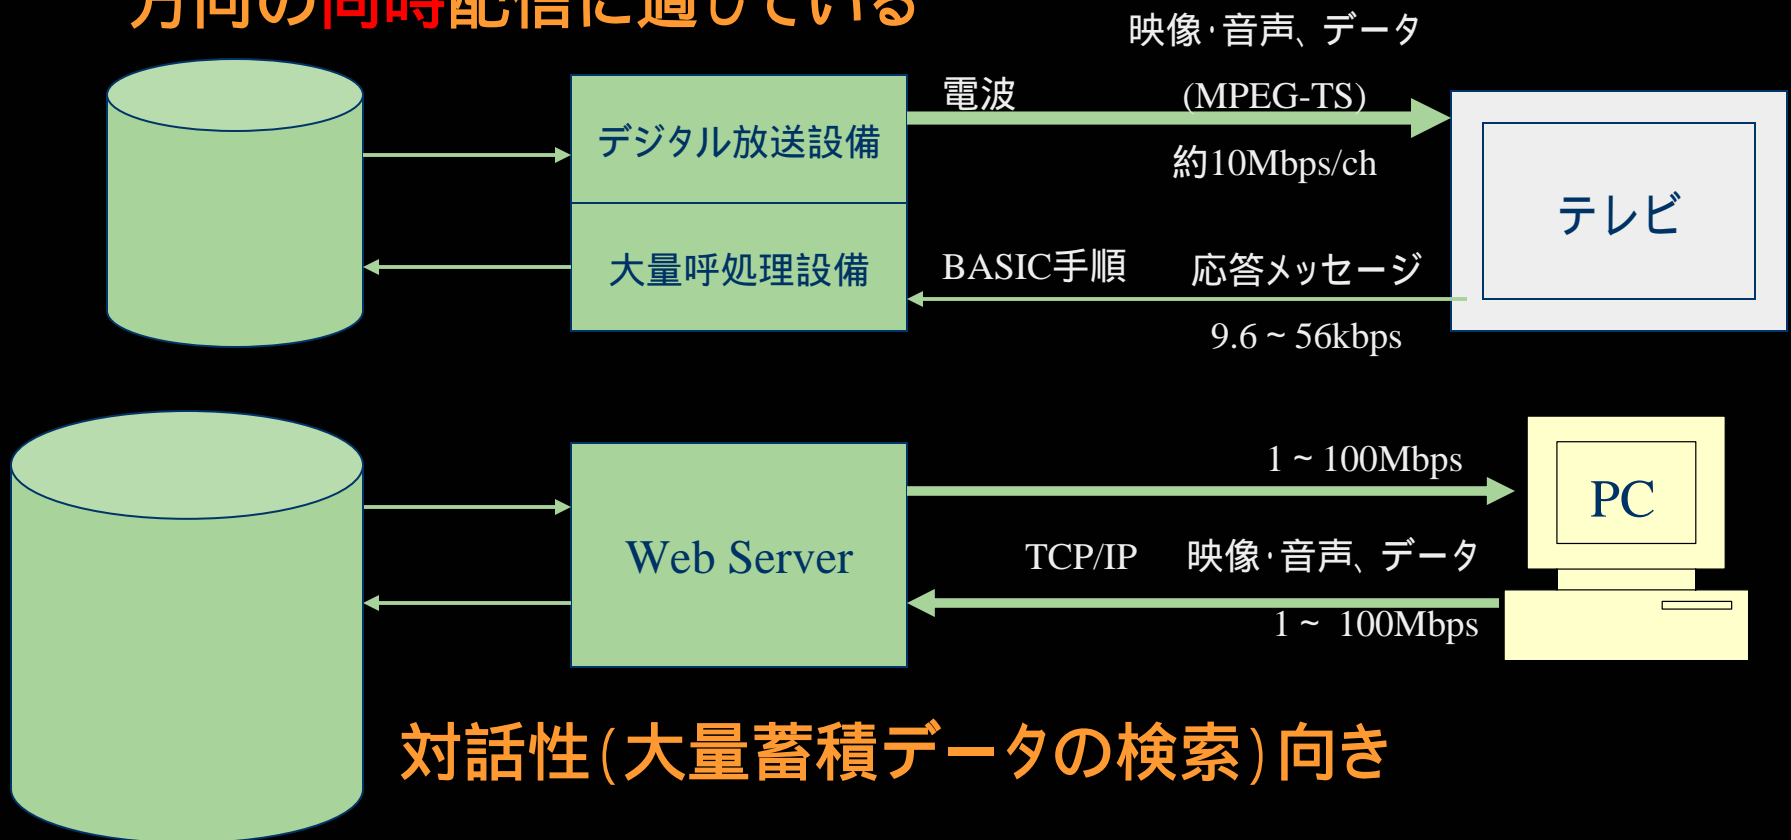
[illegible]

映像･音声、データ

電波

(MPEG-TS)

デジタル放送設備

約10Mbps/ch

テレビ

大量呼処理設備

BASIC手順

応答メッセージ

9.6 ~ 56kbps

1 ~ 100Mbps

PC

Web Server

TCP/IP

映像･音声、データ

1 ~ 100Mbps

対話性(大量蓄積データの検索)向き